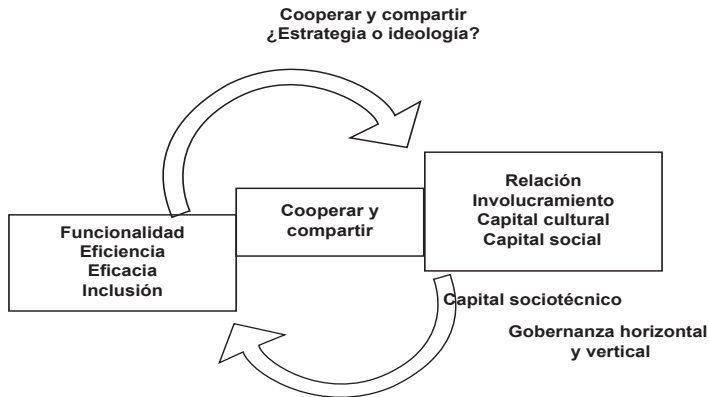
Cooperar y compartir
¿Estrategia o ideología?

Funcionalidad
Eficiencia
Eficacia
Inclusión

Cooperar y compartir

Relación
Involucramiento
Capital cultural
Capital social

Capital sociotécnico

Gobernanza horizontal y vertical